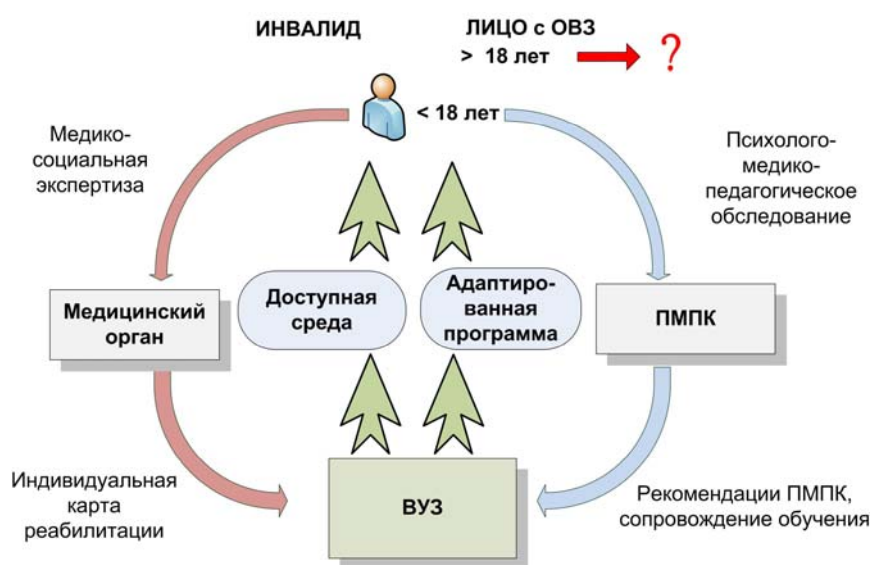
ИНВАЛИД

ЛИЦО с ОВЗ

> 18 лет

?

< 18 лет

Медико-социальная экспертиза

Психолого-медико-педагогическое обследование

Медицинский орган

Доступная среда

Адаптированная программа

ПМПК

Индивидуальная карта реабилитации

ВУЗ

Рекомендации ПМПК, сопровождение обучения